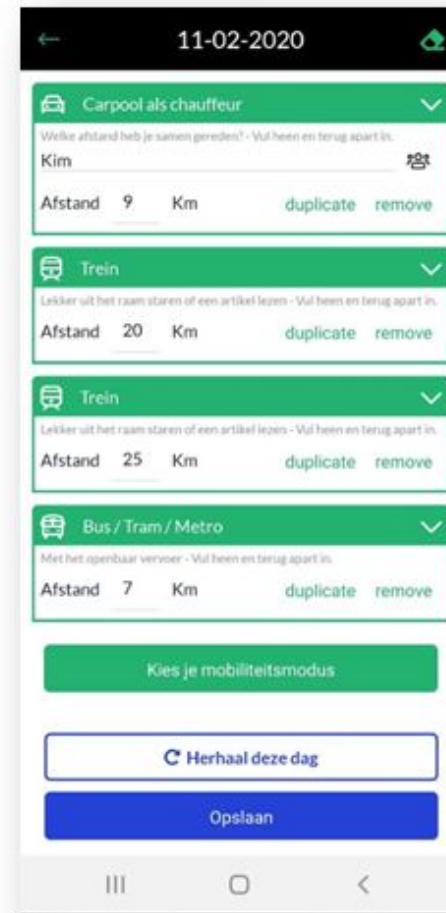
11-02-2020

Carpool als chauffeur

Welke afstand heb je samen gereden? - Vul heen en terug apart in.

Kim

Afstand 9 Km duplicate remove

Trein

Lekker uit het raam staren of een artikel lezen - Vul heen en terug apart in.

Afstand 20 Km duplicate remove

Trein

Lekker uit het raam staren of een artikel lezen - Vul heen en terug apart in.

Afstand 25 Km duplicate remove

Bus / Tram / Metro

Met het openbaar vervoer - Vul heen en terug apart in.

Afstand 7 Km duplicate remove

Kies je mobiliteitsmodus

Herhaal deze dag

Opslaan